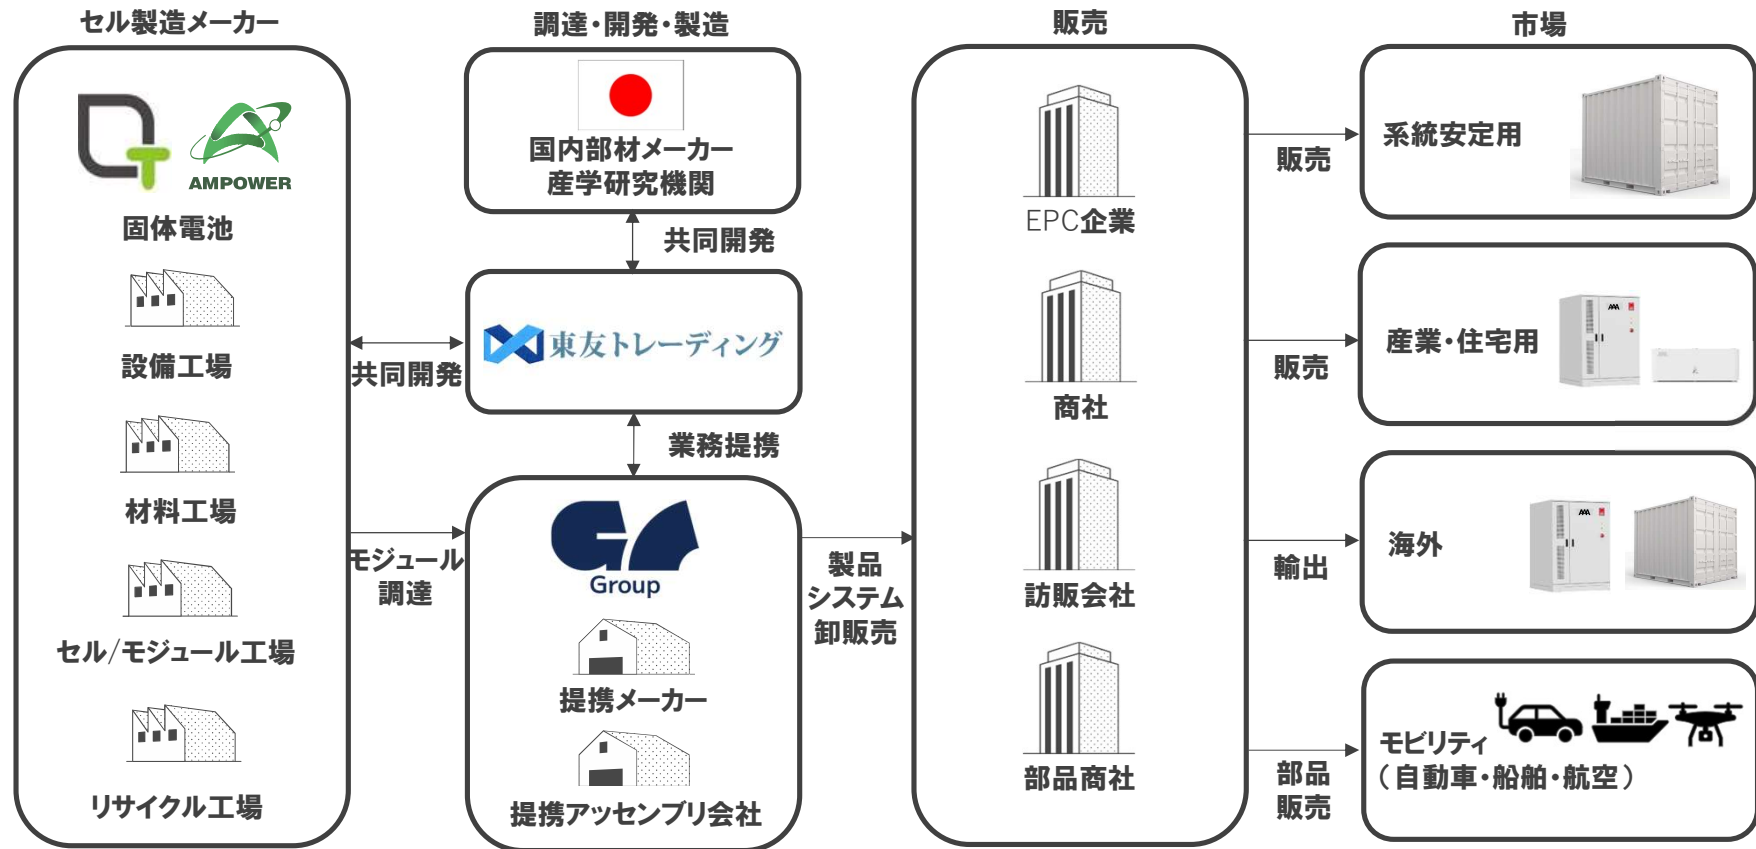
セル製造メーカー

AMPOWER

固体電池

設備工場

材料工場

セル/モジュール工場

リサイクル工場

調達・開発・製造

国内部材メーカー
産学研究機関

共同開発

東友トレーディング

共同開発

業務提携

モジュール
調達

Group

提携メーカー

提携アッセンブリ会社

製品
システム
卸販売

販売

EPC企業

商社

訪販会社

部品商社

市場

販売

系統安定用

販売

産業・住宅用

輸出

海外

部品
販売

モビリティ
（自動車・船舶・航空）